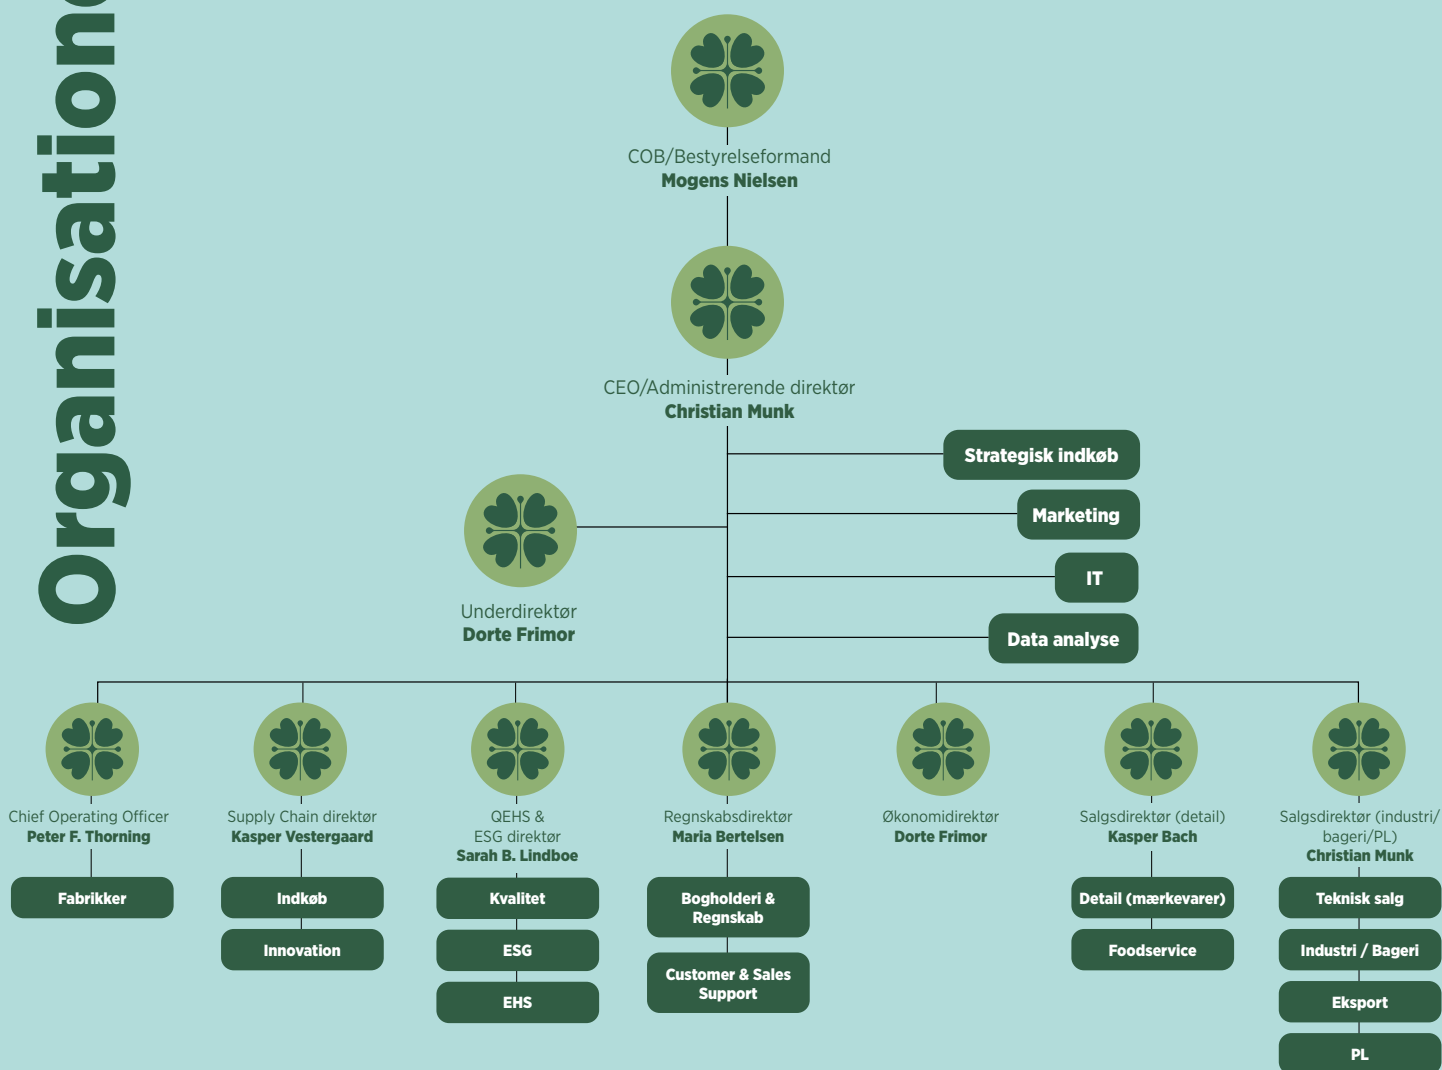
Organisation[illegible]

COB/Bestyrelseformand
**Mogens Nielsen**

CEO/Administrerende direktør
**Christian Munk**

Strategisk indkøb

Marketing

IT

Data analyse

Underdirektør
**Dorte Frimor**

Chief Operating Officer
**Peter F. Thorning**
Fabrikker

Supply Chain direktør
**Kasper Vestergaard**
Indkøb
Innovation

QEHS & ESG direktør
**Sarah B. Lindboe**
Kvalitet
ESG
EHS

Regnskabsdirektør
**Maria Bertelsen**
Bogholderi & Regnskab
Customer & Sales Support

Økonomidirektør
**Dorte Frimor**

Salgsdirektør (detail)
**Kasper Bach**
Detail (mærkevarer)
Foodservice

Salgsdirektør (industri/bageri/PL)
**Christian Munk**
Teknisk salg
Industri / Bageri
Eksport
PL